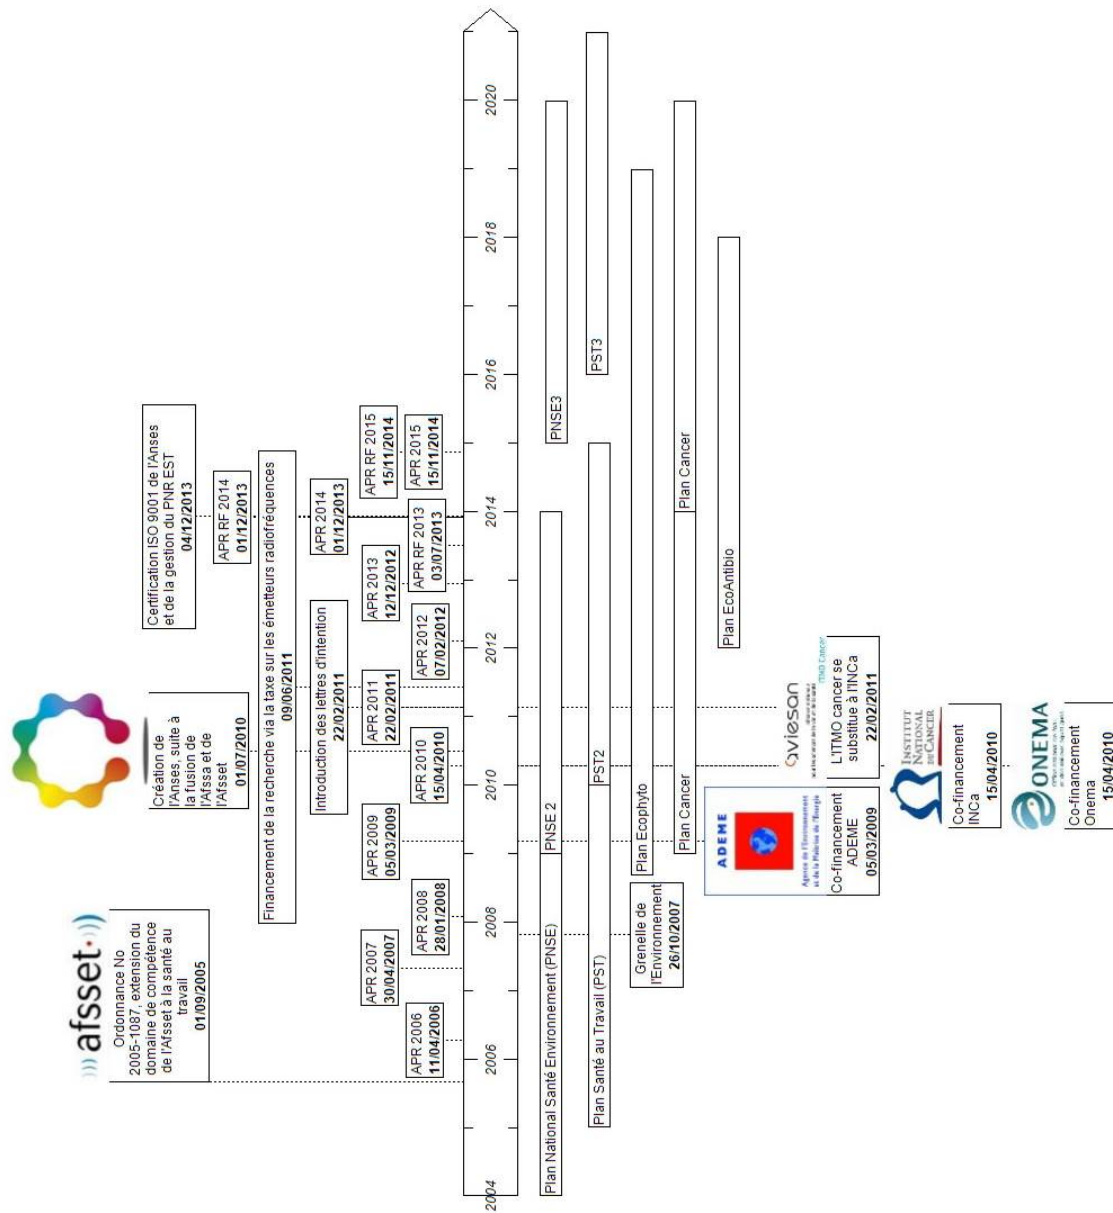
afsset

Ordonnance No 2005-1087, extension du domaine de compétence de l'Afsset à la santé au travail
01/09/2005

Création de l'Anses, suite à la fusion de l'Afssa et de l'Afsset
01/07/2010

Certification ISO 9001 de l'Anses et de la gestion du PNR EST
04/12/2013

Financement de la recherche via la taxe sur les émetteurs radiofréquences
09/06/2011

APR RF 2014
01/12/2013

Introduction des lettres d'intention
22/02/2011

APR 2007
30/04/2007

APR 2009
05/03/2009

APR 2011
22/02/2011

APR 2013
12/12/2012

APR 2014
01/12/2013

APR RF 2015
15/11/2014

APR 2006
11/04/2006

APR 2008
28/01/2008

APR 2010
15/04/2010

APR 2012
07/02/2012

APR RF 2013
03/07/2013

APR 2015
15/11/2014

2004

2006

2008

2010

2012

2014

2016

2018

2020

Plan National Santé Environnement (PNSE)

PNSE 2

PNSE3

Plan Santé au Travail (PST)

PST2

PST3

Grenelle de l'Environnement
26/10/2007

Plan Ecophyto

Plan Cancer

Plan Cancer

Plan EcoAntibio

ADEME
Agence de l'Environnement et de la Maîtrise de l'Energie
Co-financement ADEME
05/03/2009

aviesan
ITMO Cancer
L'ITMO cancer se substitue à l'INCa
22/02/2011

INSTITUT NATIONAL DU CANCER
Co-financement INCa
15/04/2010

ONEMA
Co-financement Onema
15/04/2010